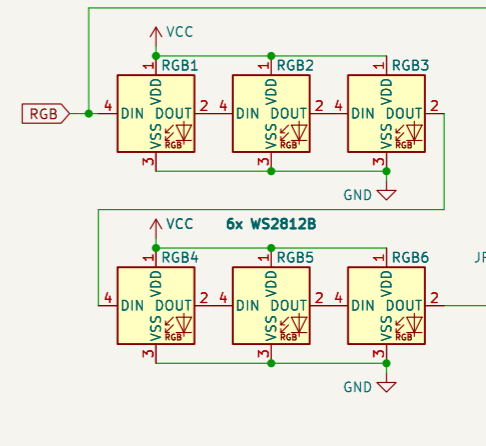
VCC

RGB1 RGB2 RGB3

RGB

4 DIN VDD DOUT 2 VSS RGB 1 3

4 DIN VDD DOUT 2 VSS RGB 1 3

4 DIN VDD DOUT 2 VSS RGB 1 3

GND

VCC

6x WS2812B

RGB4 RGB5 RGB6

J

4 DIN VDD DOUT 2 VSS RGB 1 3

4 DIN VDD DOUT 2 VSS RGB 1 3

4 DIN VDD DOUT 2 VSS RGB 1 3

GND